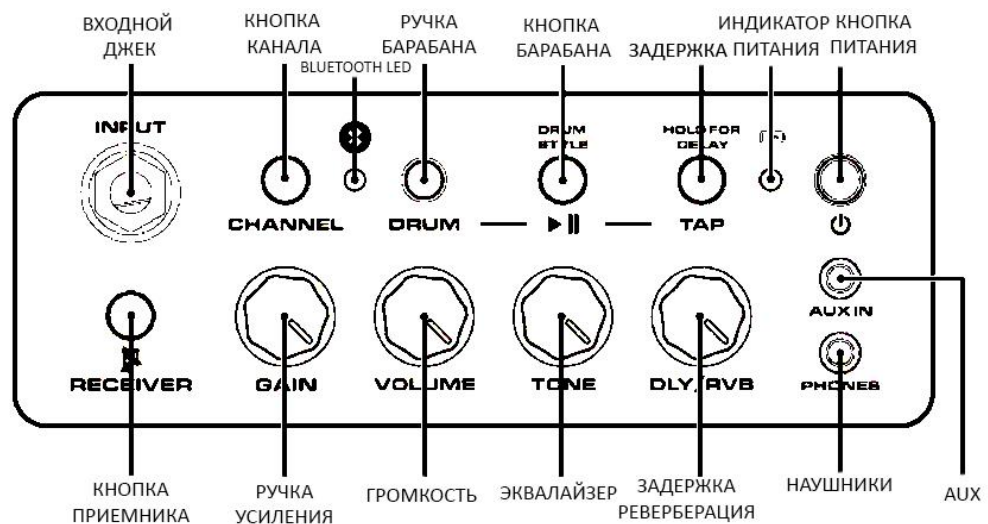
ВХОДНОЙ ДЖЕК

КНОПКА КАНАЛА

BLUETOOTH LED

РУЧКА БАРАБАНА

КНОПКА БАРАБАНА

ЗАДЕРЖКА

ИНДИКАТОР ПИТАНИЯ

КНОПКА ПИТАНИЯ

INPUT

DRUM STYLE

HOLD FOR DELAY

CHANNEL

DRUM

TAP

AUX IN

RECEIVER

GAIN

VOLUME

TONE

DLY/RVB

PHONES

КНОПКА ПРИЕМНИКА

РУЧКА УСИЛЕНИЯ

ГРОМКОСТЬ

ЭКВАЛАЙЗЕР

ЗАДЕРЖКА РЕВЕРБЕРАЦИЯ

НАУШНИКИ

AUX